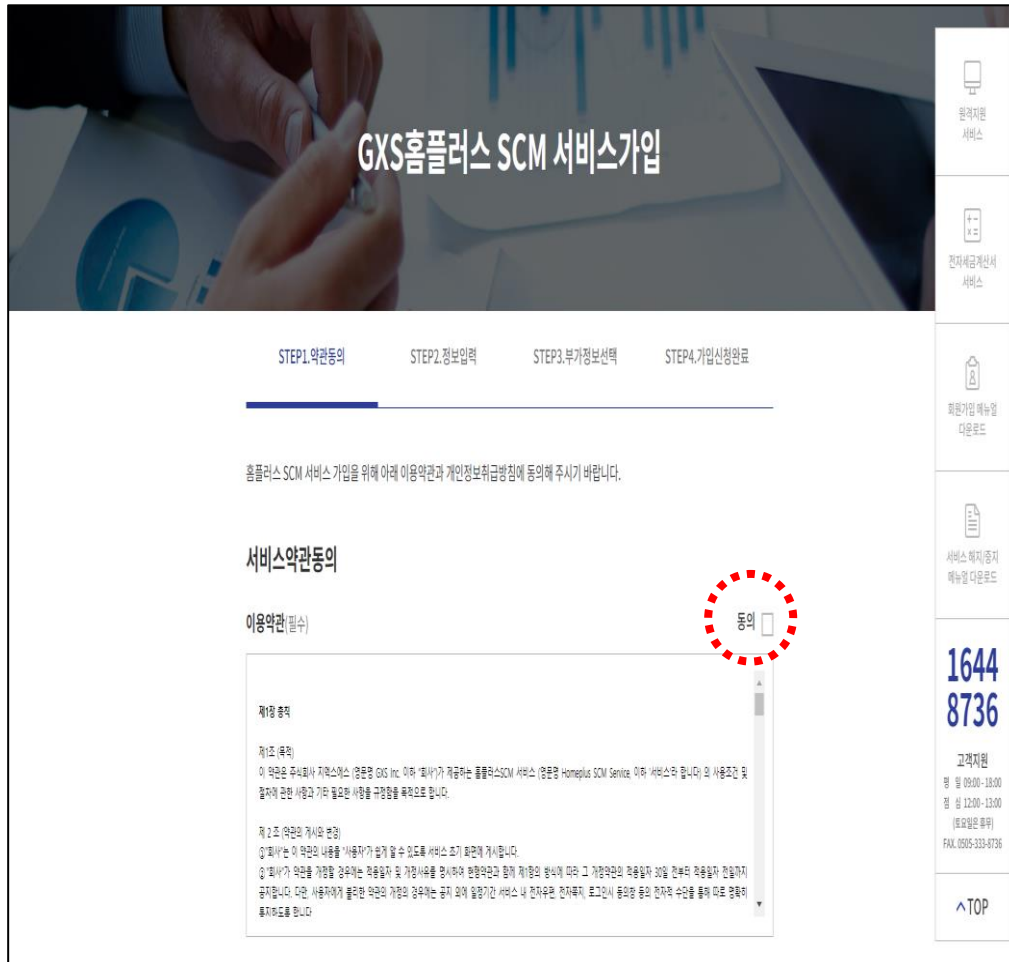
GXS홈플러스 SCM 서비스가입

원격지원 서비스

전자세금계산서 서비스

회원가입 매뉴얼 다운로드

서비스 해지/중지 매뉴얼 다운로드

1644 8736

고객지원
평 일 09:00~18:00
점 심 12:00~13:00
(토요일은 휴무)
FAX. 0505-333-8736

^TOP

STEP1.약관동의 STEP2.정보입력 STEP3.부가정보선택 STEP4.가입신청완료

홈플러스 SCM 서비스 가입을 위해 아래 이용약관과 개인정보취급방침에 동의해 주시기 바랍니다.

서비스약관동의

이용약관(필수)

동의

제1장 총칙

제1조 (목적)
이 약관은 주식회사 지엑스에스 (영문명 GXS Inc. 이하 "회사")가 제공하는 홈플러스SCM 서비스 (영문명 Homeplus SCM Service, 이하 '서비스'라 합니다) 의 사용조건 및 절차에 관한 사항과 기타 필요한 사항을 규정함을 목적으로 합니다.

제 2 조 (약관의 게시와 변경)
①"회사"는 이 약관의 내용을 "사용자"가 쉽게 알 수 있도록 서비스 초기 화면에 게시합니다.
②"회사"가 약관을 개정할 경우에는 적용일자 및 개정사유를 명시하여 현행약관과 함께 제1항의 방식에 따라 그 개정약관의 적용일자 30일 전부터 적용일자 전일까지 공지합니다. 다만, 사용자에게 불리한 약관의 개정의 경우에는 공지 외에 일정기간 서비스 내 전자우편, 전자쪽지, 로그인시 동의창 등의 전자적 수단을 통해 따로 명확히 통지하도록 합니다